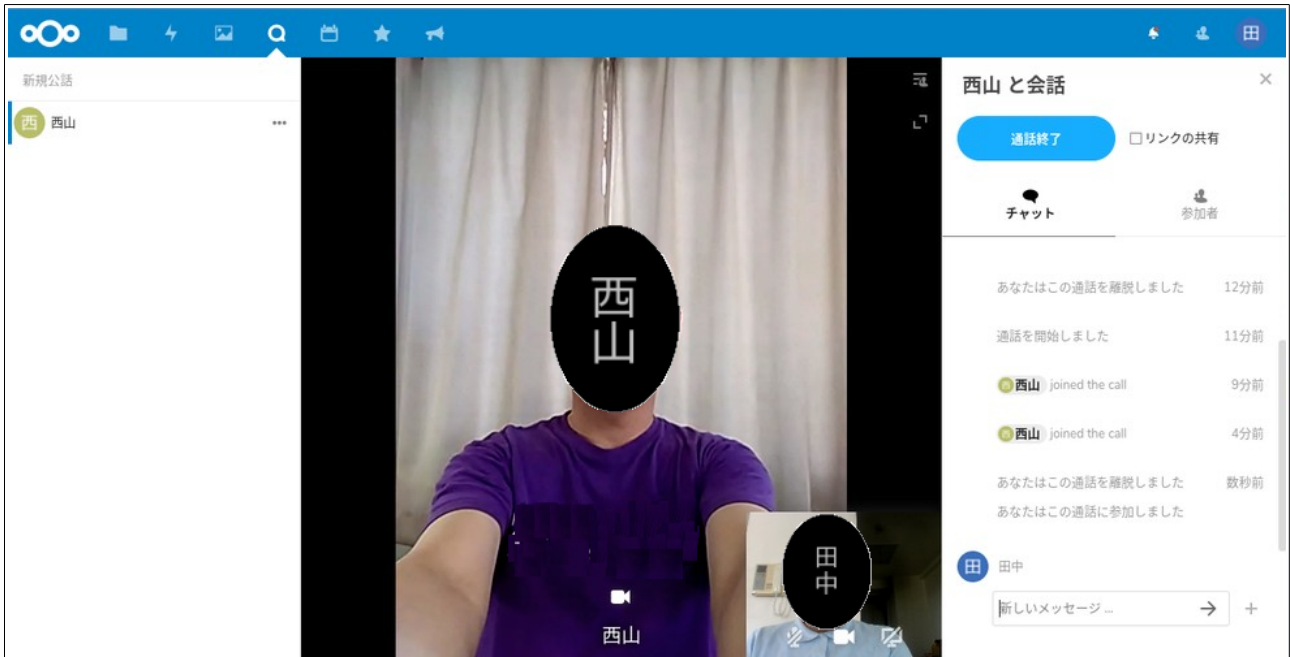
田

新規公話

西 西山 •••

西
山

西山

田
中

西山 と会話

通話終了

☐リンクの共有

チャット

参加者

あなたはこの通話を離脱しました 12分前

通話を開始しました 11分前

西 西山 joined the call 9分前

西 西山 joined the call 4分前

あなたはこの通話を離脱しました 数秒前

あなたはこの通話に参加しました

田 田中

新しいメッセージ...